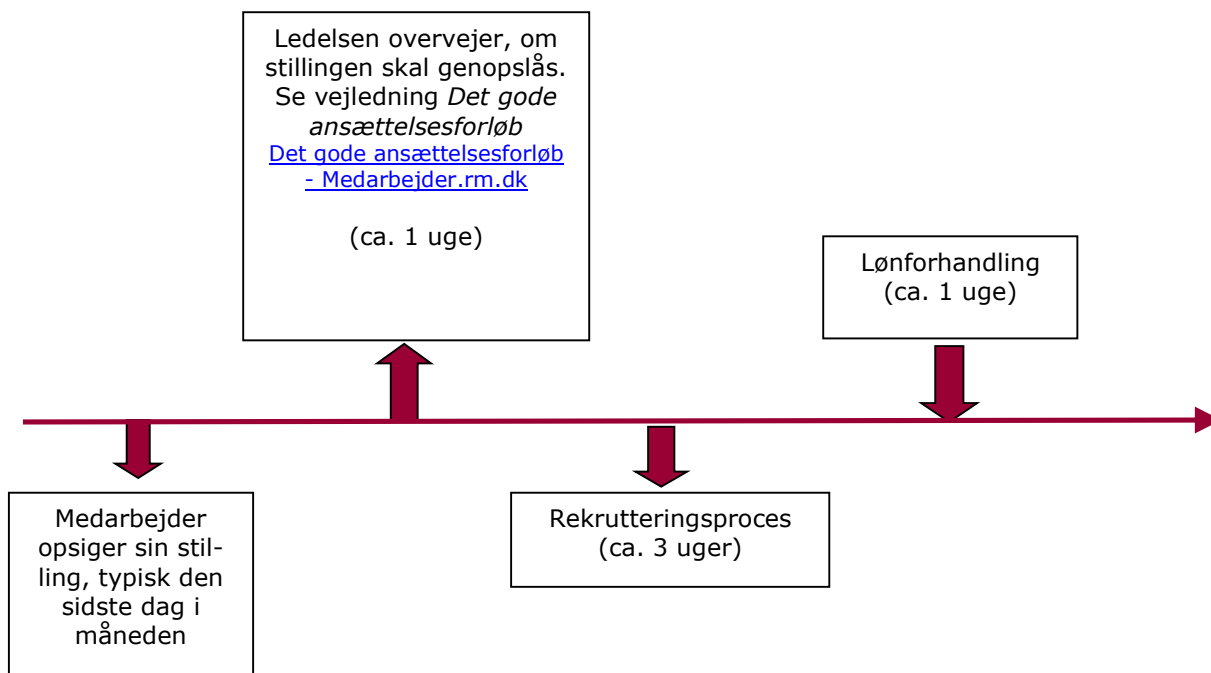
Ledelsen overvejer, om stillingen skal genopslås. Se vejledning *Det gode ansættelsesforløb*
Det gode ansættelsesforløb - Medarbejder.rm.dk

(ca. 1 uge)

Lønforhandling
(ca. 1 uge)

Medarbejder opsiger sin stilling, typisk den sidste dag i måneden

Rekrutteringsproces
(ca. 3 uger)